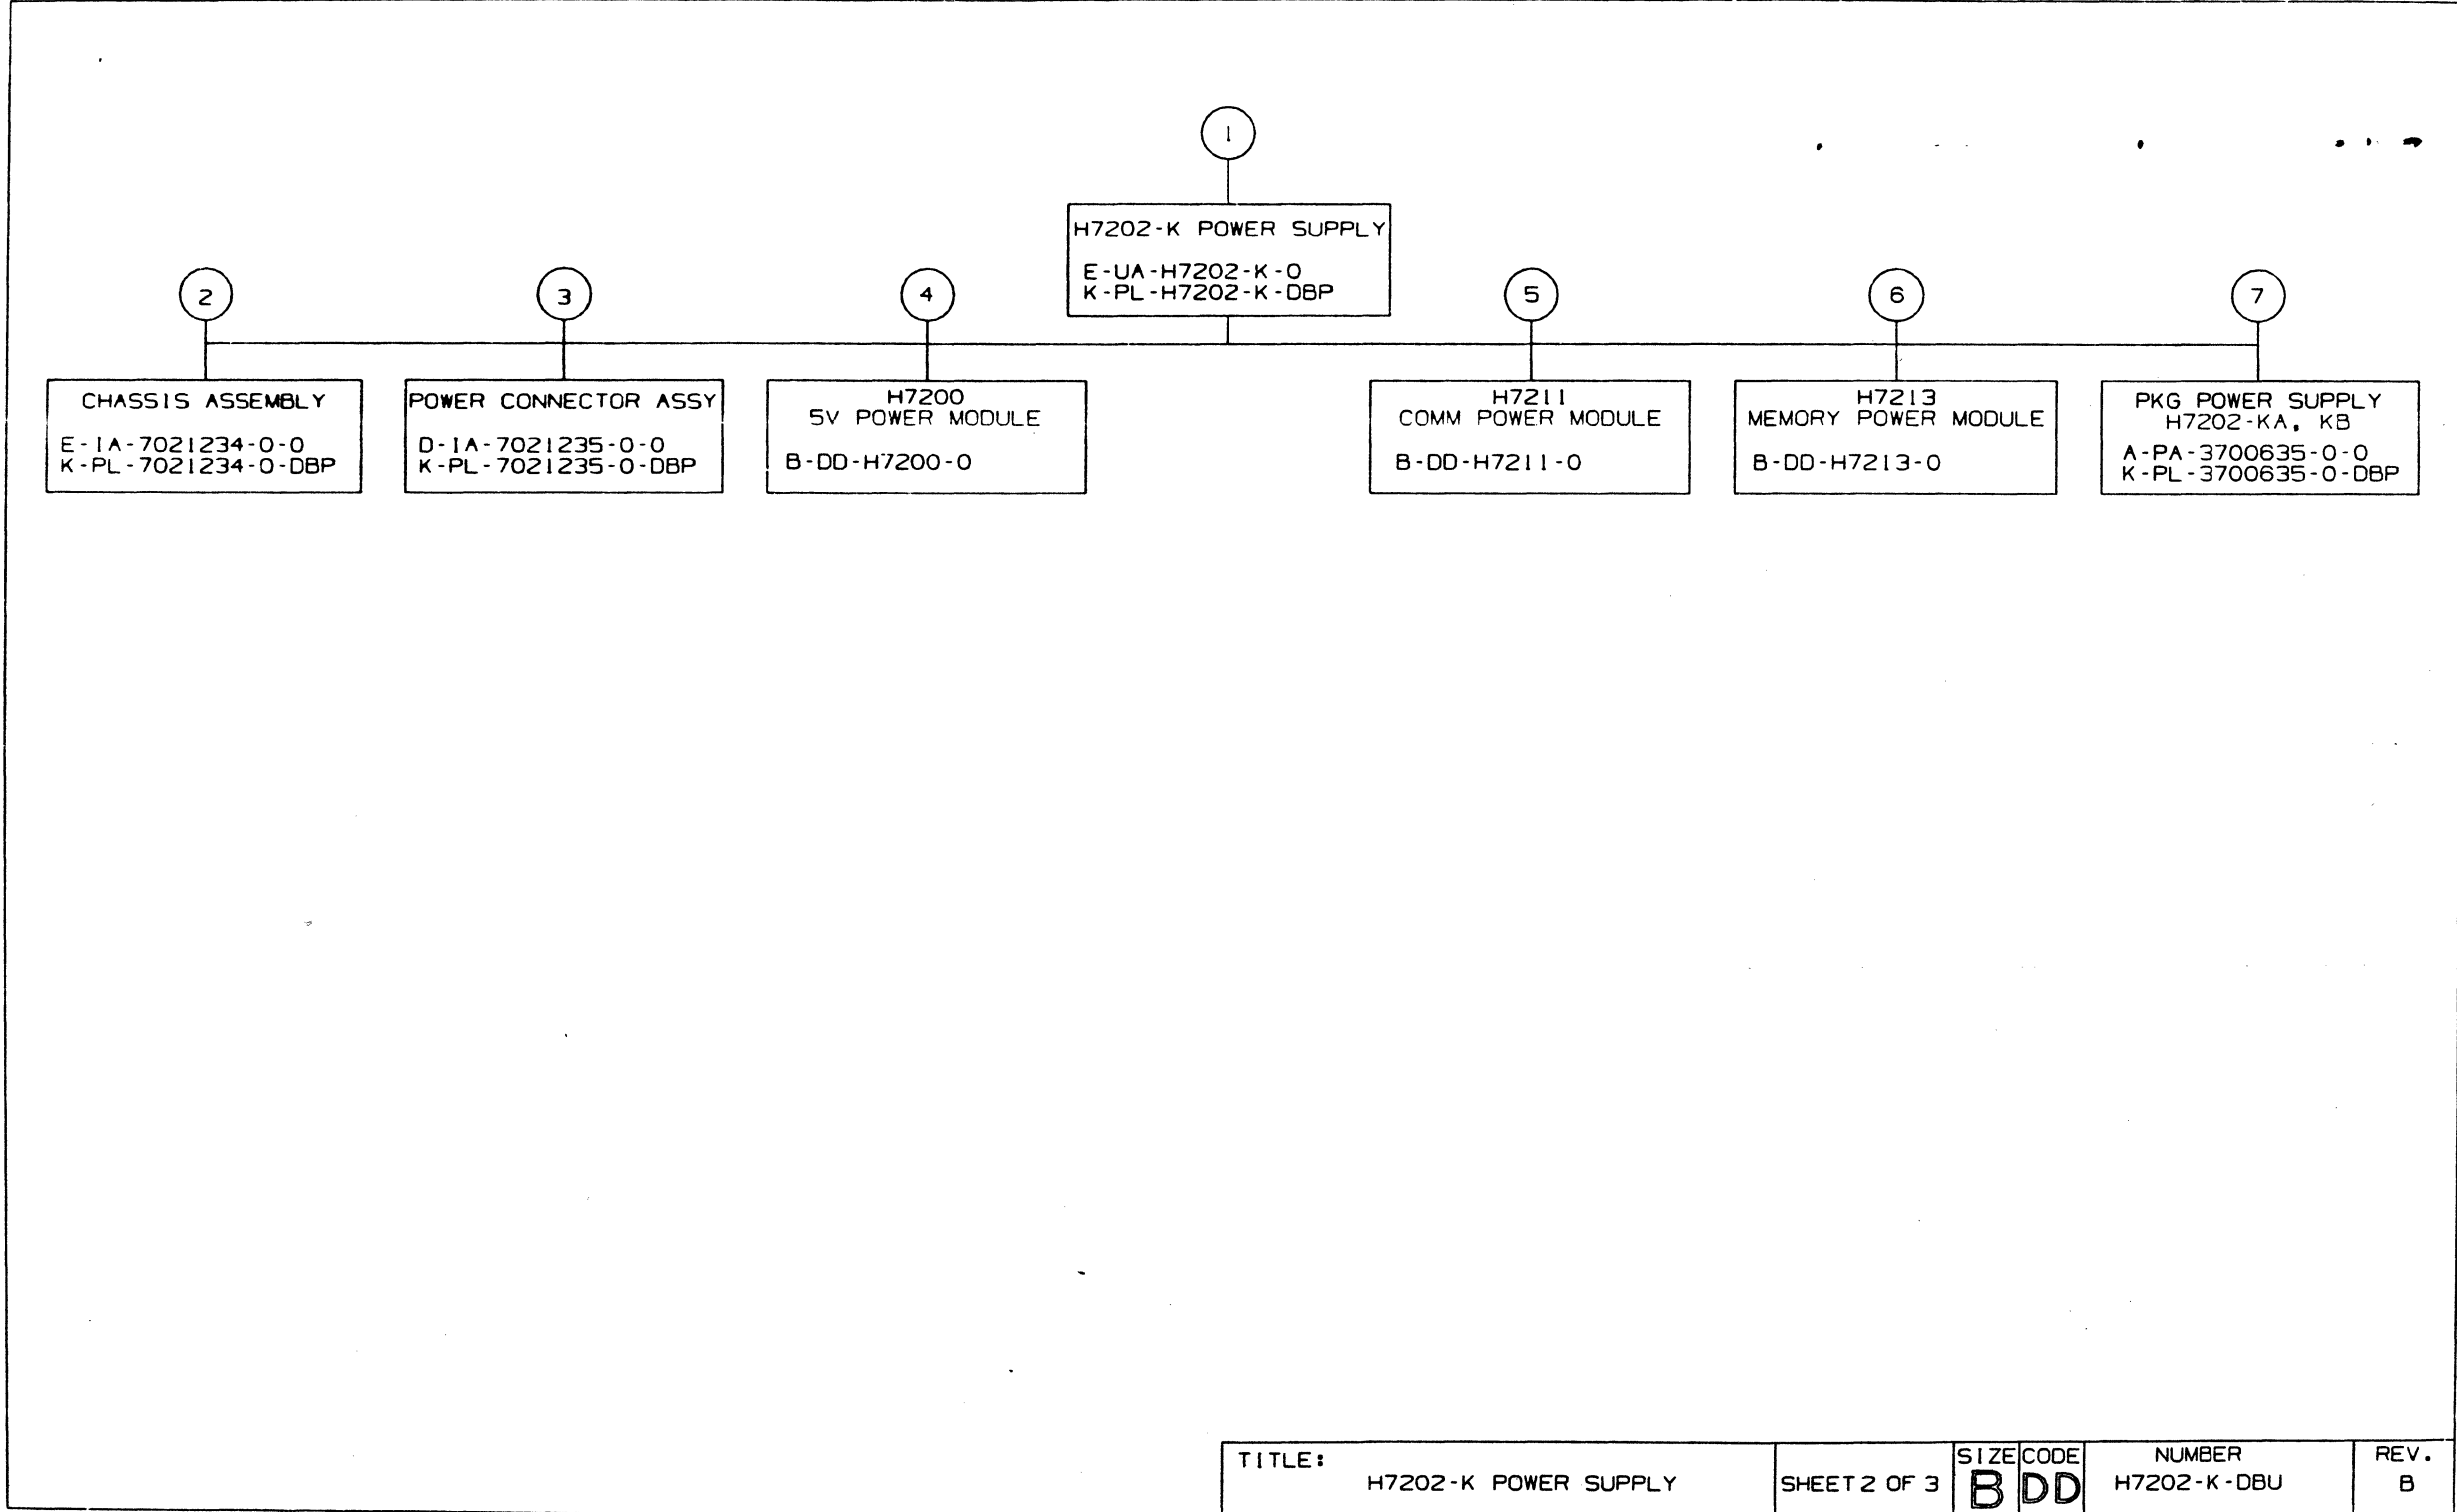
1

H7202-K POWER SUPPLY
E-UA-H7202-K-0
K-PL-H7202-K-DBP

2

CHASSIS ASSEMBLY
E-IA-7021234-0-0
K-PL-7021234-0-DBP

3

POWER CONNECTOR ASSY
D-IA-7021235-0-0
K-PL-7021235-0-DBP

4

H7200
5V POWER MODULE
B-DD-H7200-0

5

H7211
COMM POWER MODULE
B-DD-H7211-0

6

H7213
MEMORY POWER MODULE
B-DD-H7213-0

7

PKG POWER SUPPLY
H7202-KA, KB
A-PA-3700635-0-0
K-PL-3700635-0-DBP

| TITLE: H7202-K POWER SUPPLY | SHEET 2 OF 3 | SIZE B | CODE DD | NUMBER H7202-K-DBU | REV. B |